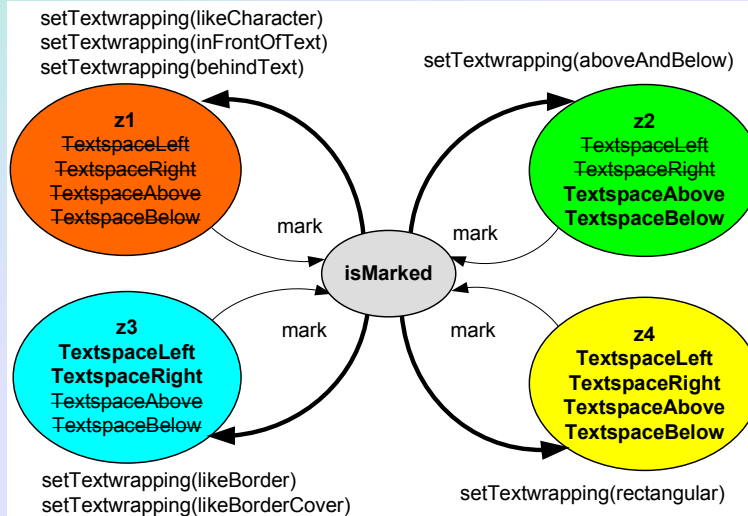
setTextwrapping(likeCharacter)
setTextwrapping(inFrontOfText)
setTextwrapping(behindText)

setTextwrapping(aboveAndBelow)

z1
~~TextspaceLeft~~
~~TextspaceRight~~
~~TextspaceAbove~~
~~TextspaceBelow~~

z2
~~TextspaceLeft~~
~~TextspaceRight~~
**TextspaceAbove**
**TextspaceBelow**

mark

mark

isMarked

mark

mark

z3
**TextspaceLeft**
**TextspaceRight**
~~TextspaceAbove~~
~~TextspaceBelow~~

z4
**TextspaceLeft**
**TextspaceRight**
**TextspaceAbove**
**TextspaceBelow**

setTextwrapping(likeBorder)
setTextwrapping(likeBorderCover)

setTextwrapping(rectangular)